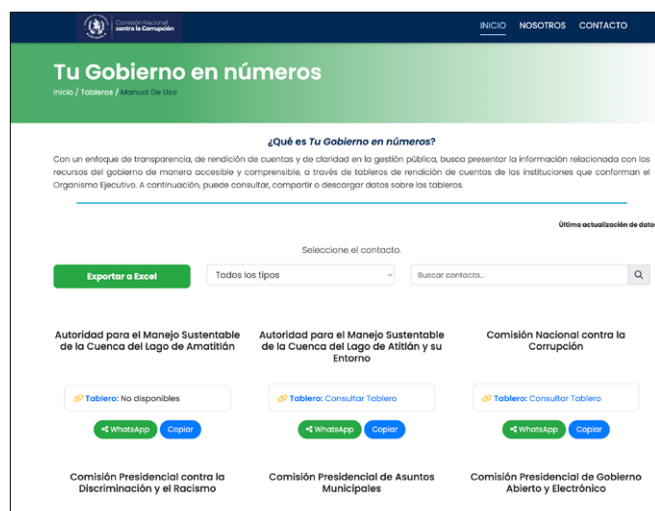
Comisión Nacional contra la Corrupción

INICIO NOSOTROS CONTACTO

Tu Gobierno en números

Inicio / Tableros / Manual De Uso

¿Qué es *Tu Gobierno en números?*

Con un enfoque de transparencia, de rendición de cuentas y de claridad en la gestión pública, busca presentar la información relacionada con los recursos del gobierno de manera accesible y comprensible, a través de tableros de rendición de cuentas de las instituciones que conforman el Organismo Ejecutivo. A continuación, puede consultar, compartir o descargar datos sobre los tableros.

Última actualización de dato

Seleccione el contacto.

Exportar a Excel

Todos los tipos

Buscar contacto...

Autoridad para el Manejo Sustentable de la Cuenca del Lago de Amatitlán

Tablero: No disponibles

WhatsApp Copiar

Autoridad para el Manejo Sustentable de la Cuenca del Lago de Atitlán y su Entorno

Tablero: Consultar Tablero

WhatsApp Copiar

Comisión Nacional contra la Corrupción

Tablero: Consultar Tablero

WhatsApp Copiar

Comisión Presidencial contra la Discriminación y el Racismo

Comisión Presidencial de Asuntos Municipales

Comisión Presidencial de Gobierno Abierto y Electrónico